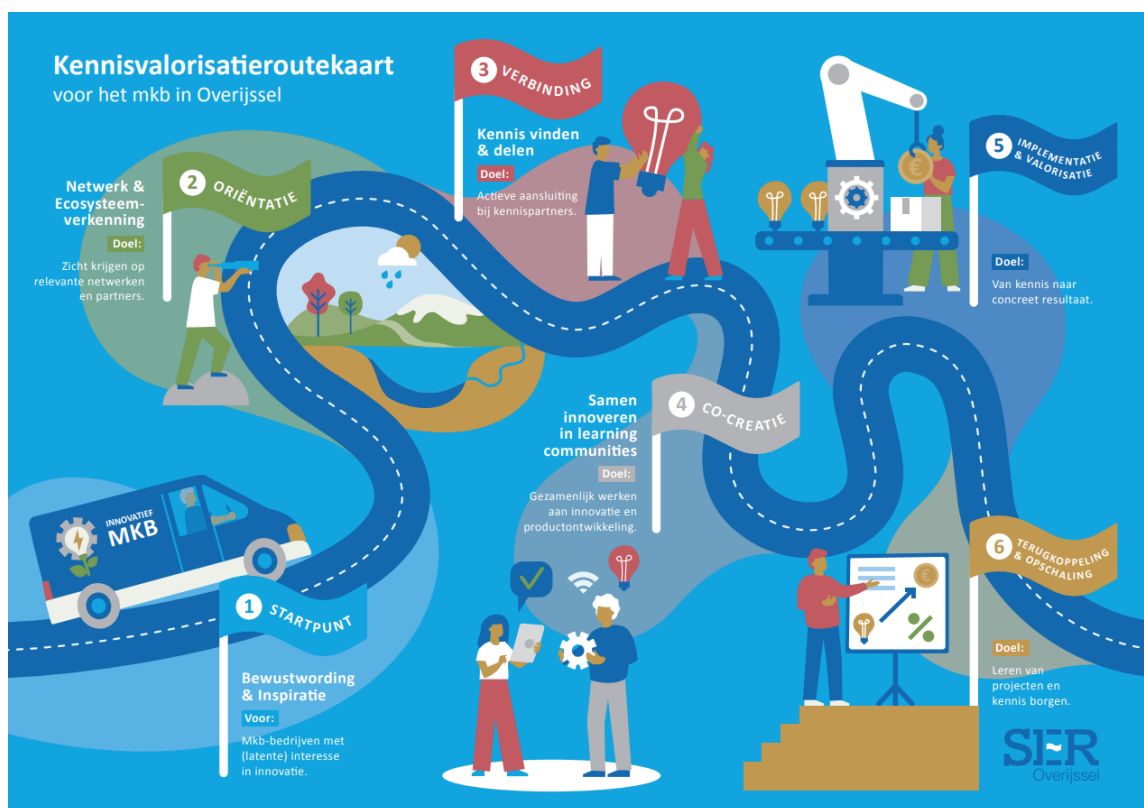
Kennisvalorisatieroutekaart
voor het mkb in Overijssel

2 ORIËNTATIE

Netwerk & Ecosysteemverkenning

Doel:

Zicht krijgen op relevante netwerken en partners.

3 VERBINDING

Kennis vinden & delen

Doel:

Actieve aansluiting bij kennispartners.

5 IMPLEMENTATIE & VALORISATIE

Doel:

Van kennis naar concreet resultaat.

INNOVATIEF MKB

4 CO-CREATIE

Samen innoveren in learning communities

Doel:

Gezamenlijk werken aan innovatie en productontwikkeling.

1 STARTPUNT

Bewustwording & Inspiratie

Voor:

Mkb-bedrijven met (latente) interesse in innovatie.

6 TERUGKOPPELING & OPSCHALING

Doel:

Leren van projecten en kennis borgen.

SER Overijssel